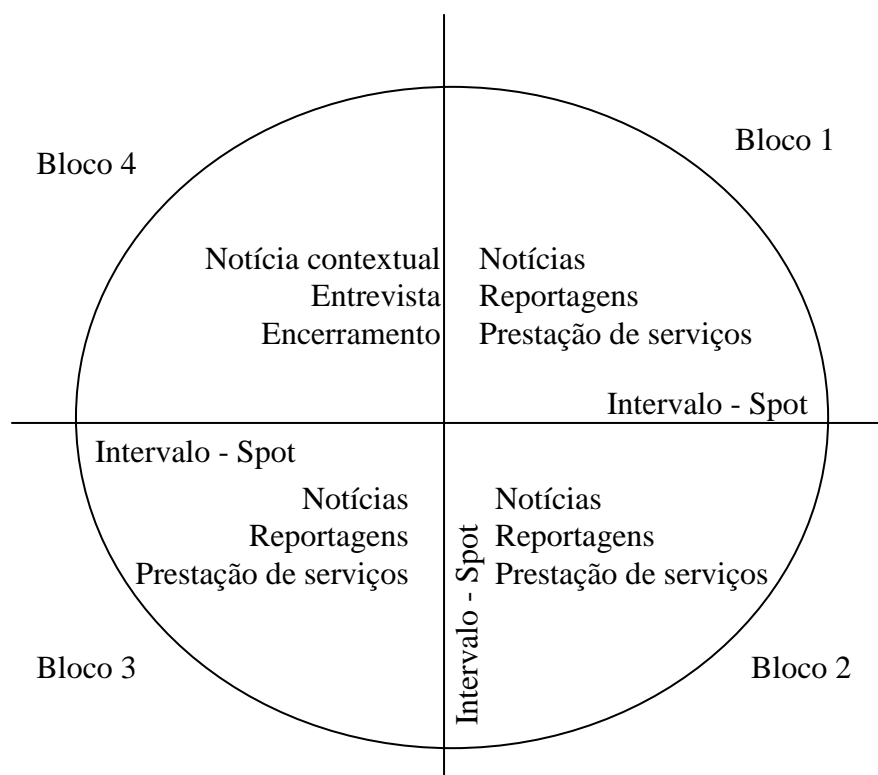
Bloco 4

Bloco 1

Notícia contextual
Entrevista
Encerramento

Notícias
Reportagens
Prestação de serviços

Intervalo - Spot

Intervalo - Spot

Notícias
Reportagens
Prestação de serviços

Intervalo - Spot

Notícias
Reportagens
Prestação de serviços

Bloco 3

Bloco 2